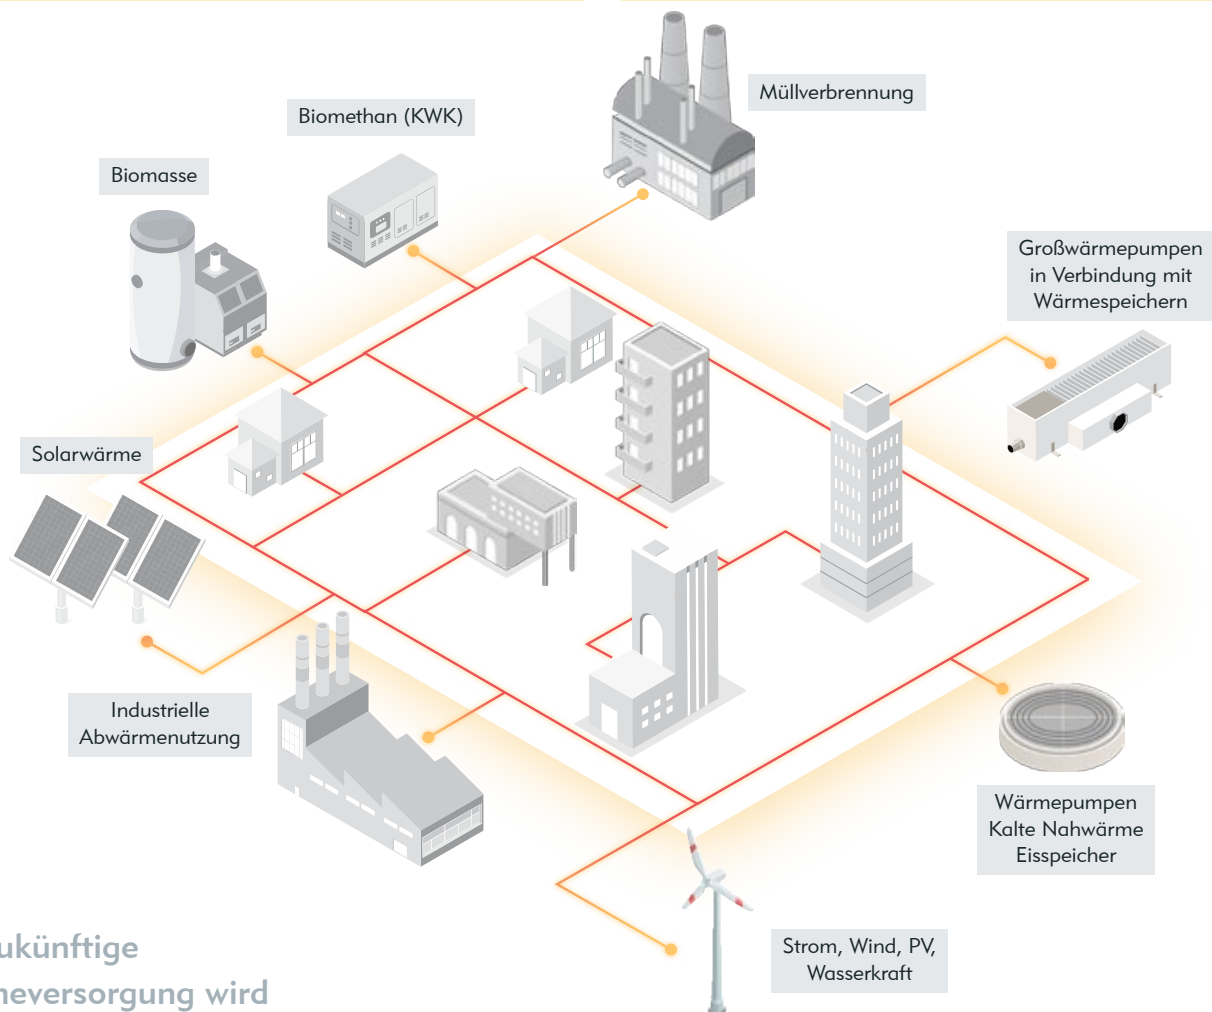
Müllverbrennung

Biomethan (KWK)

Biomasse

Großwärmepumpen in Verbindung mit Wärmespeichern

Solarwärme

Industrielle Abwärmenutzung

Wärmepumpen Kalte Nahwärme Eisspeicher

Strom, Wind, PV, Wasserkraft

ukünftige
neversorgung wird